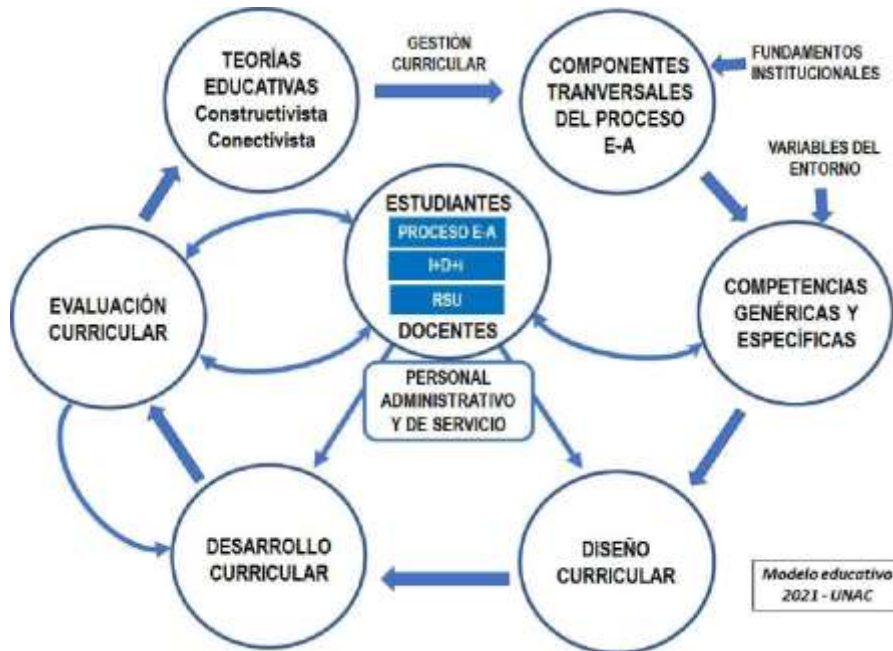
TEORÍAS EDUCATIVAS Constructivista Conectivista

GESTIÓN CURRICULAR

COMPONENTES TRANVERSALES DEL PROCESO E-A

FUNDAMENTOS INSTITUCIONALES

VARIABLES DEL ENTORNO

ESTUDIANTES

PROCESO E-A

I+D+i

RSU

DOCENTES

PERSONAL ADMINISTRATIVO Y DE SERVICIO

EVALUACIÓN CURRICULAR

COMPETENCIAS GENÉRICAS Y ESPECÍFICAS

DESARROLLO CURRICULAR

DISEÑO CURRICULAR

Modelo educativo 2021 - UNAC